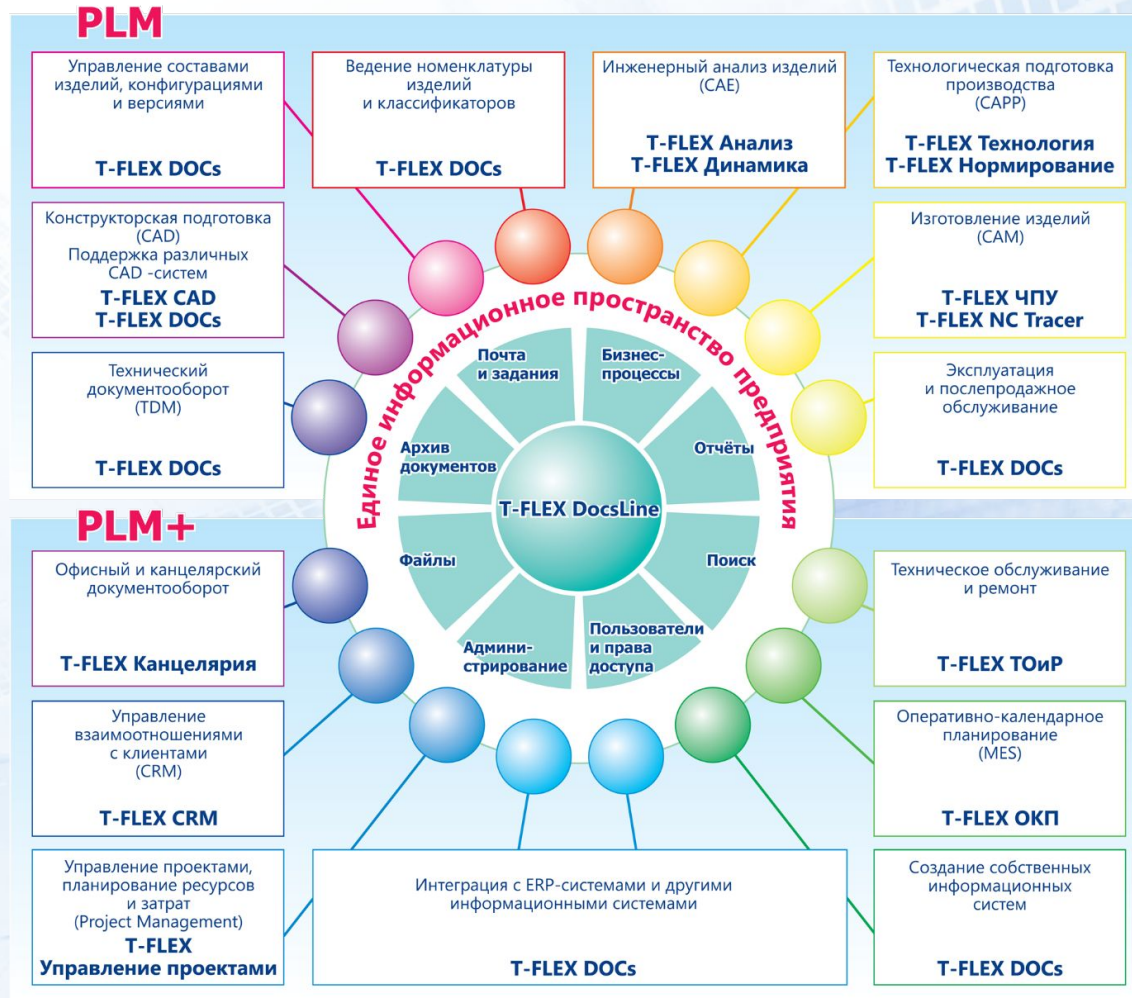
PLM

Управление составами изделий, конфигурациями и версиями

T-FLEX DOCs

Ведение номенклатуры изделий и классификаторов

T-FLEX DOCs

Инженерный анализ изделий (CAE)

T-FLEX Анализ
T-FLEX Динамика

Технологическая подготовка производства (CAPP)

T-FLEX Технология
T-FLEX Нормирование

Конструкторская подготовка (CAD)
Поддержка различных CAD -систем

T-FLEX CAD
T-FLEX DOCs

Изготовление изделий (CAM)

T-FLEX ЧПУ
T-FLEX NC Tracer

Технический документооборот (TDM)

T-FLEX DOCs

Эксплуатация и послепродажное обслуживание

T-FLEX DOCs

Единое информационное пространство предприятия

Почта и задания

Бизнес-процессы

Архив документов

Отчёты

T-FLEX DocsLine

Файлы

Поиск

Админи-стрирование

Пользователи и права доступа

PLM+

Офисный и канцелярский документооборот

T-FLEX Канцелярия

Техническое обслуживание и ремонт

T-FLEX ТОиР

Управление взаимоотношениями с клиентами (CRM)

T-FLEX CRM

Оперативно-календарное планирование (MES)

T-FLEX ОКП

Управление проектами, планирование ресурсов и затрат (Project Management)
T-FLEX
Управление проектами

Интеграция с ERP-системами и другими информационными системами

T-FLEX DOCs

Создание собственных информационных систем

T-FLEX DOCs